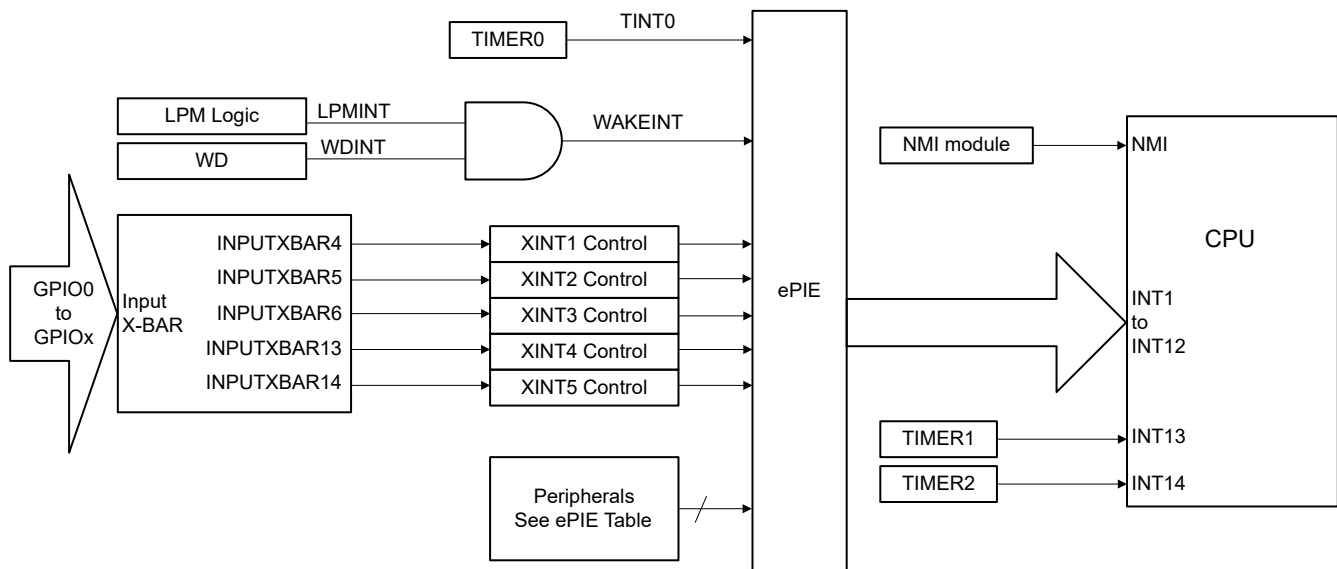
TIMER0
TINT0
LPM Logic
LPMINT
WD
WDINT
WAKEINT
NMI module
NMI
CPU
GPIO0 to GPIOx
Input X-BAR
INPUTXBAR4
INPUTXBAR5
INPUTXBAR6
INPUTXBAR13
INPUTXBAR14
XINT1 Control
XINT2 Control
XINT3 Control
XINT4 Control
XINT5 Control
ePIE
INT1 to INT12
TIMER1
INT13
TIMER2
INT14
Peripherals See ePIE Table